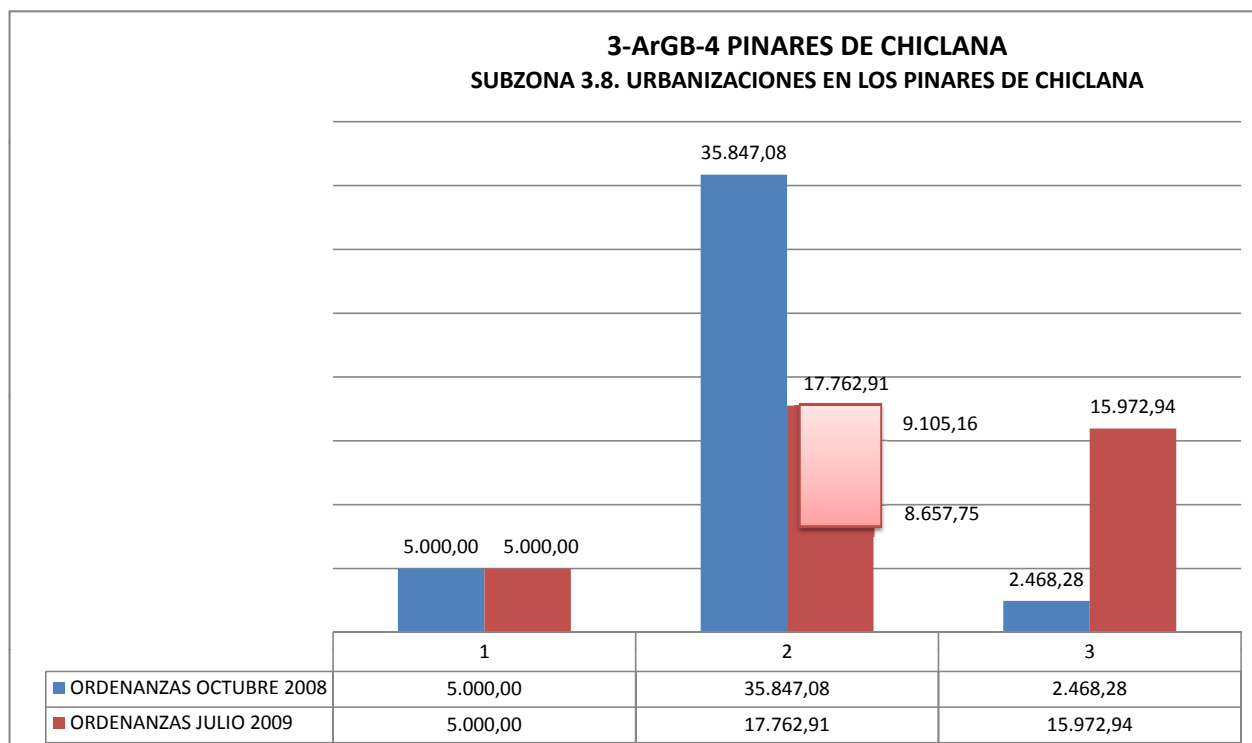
3-ArGB-4 PINARES DE CHICLANA
SUBZONA 3.8. URBANIZACIONES EN LOS PINARES DE CHICLANA

35.847,08
17.762,91
9.105,16
15.972,94
8.657,75
5.000,00
5.000,00
2.468,28

| | 1 | 2 | 3 |
|---|---|---|---|
| ORDENANZAS OCTUBRE 2008 | 5.000,00 | 35.847,08 | 2.468,28 |
| ORDENANZAS JULIO 2009 | 5.000,00 | 17.762,91 | 15.972,94 |